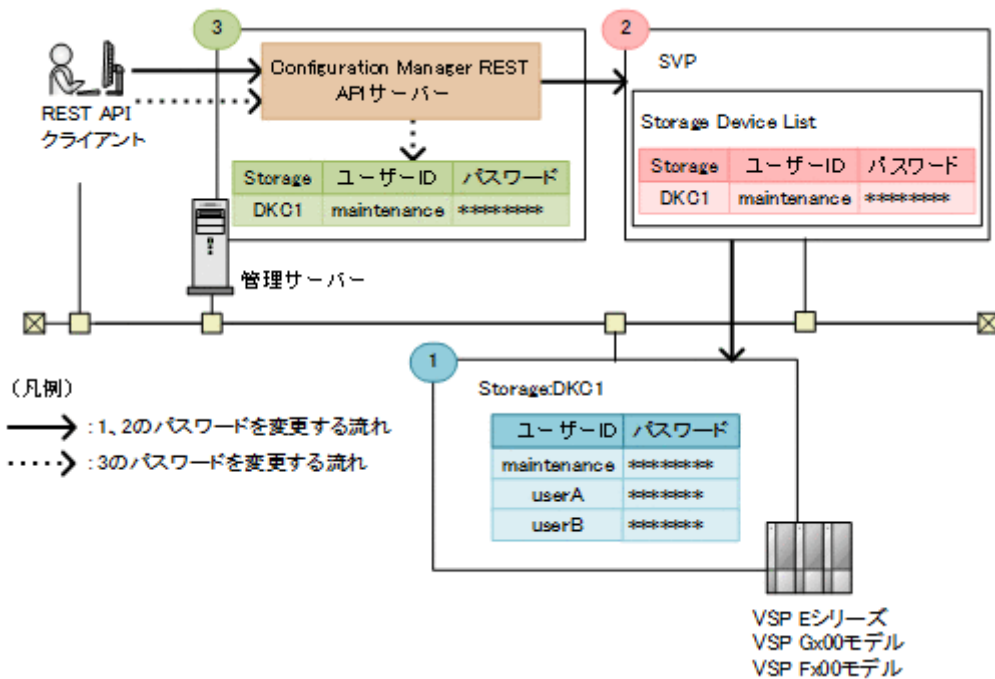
3

REST API
クライアント

Configuration Manager REST APIサーバー

| Storage | ユーザーID | パスワード |
|---|---|---|
| DKC1 | maintenance | ******** |

管理サーバー

2

SVP

Storage Device List

| Storage | ユーザーID | パスワード |
|---|---|---|
| DKC1 | maintenance | ******** |

1

Storage:DKC1

| ユーザーID | パスワード |
|---|---|
| maintenance | ******** |
| userA | ******* |
| userB | ******* |

（凡例）
：1、2のパスワードを変更する流れ
：3のパスワードを変更する流れ

VSP Eシリーズ
VSP Gx00モデル
VSP Fx00モデル